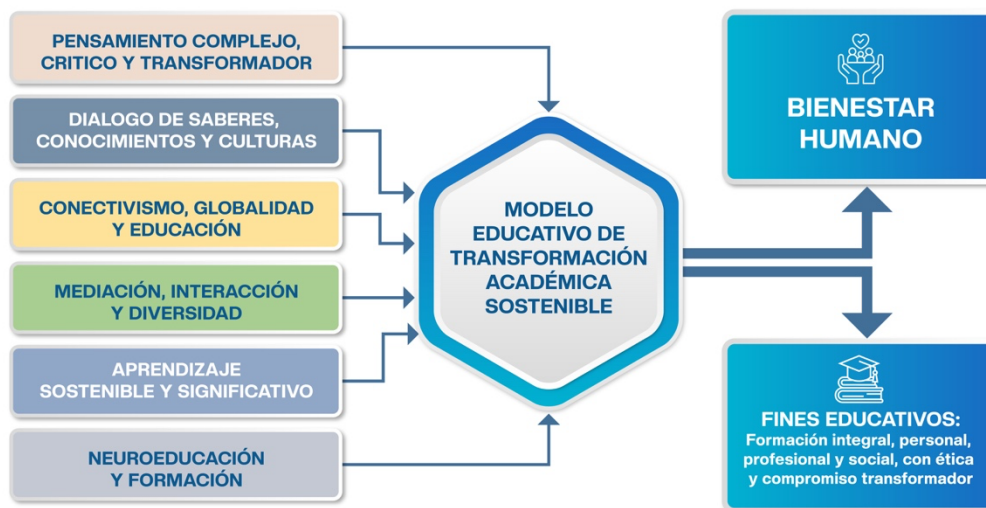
PENSAMIENTO COMPLEJO, CRITICO Y TRANSFORMADOR

DIALOGO DE SABERES, CONOCIMIENTOS Y CULTURAS

CONECTIVISMO, GLOBALIDAD Y EDUCACIÓN

MEDIACIÓN, INTERACCIÓN Y DIVERSIDAD

APRENDIZAJE SOSTENIBLE Y SIGNIFICATIVO

NEUROEDUCACIÓN Y FORMACIÓN

MODELO EDUCATIVO DE TRANSFORMACIÓN ACADÉMICA SOSTENIBLE

BIENESTAR HUMANO

FINES EDUCATIVOS:
Formación integral, personal, profesional y social, con ética y compromiso transformador